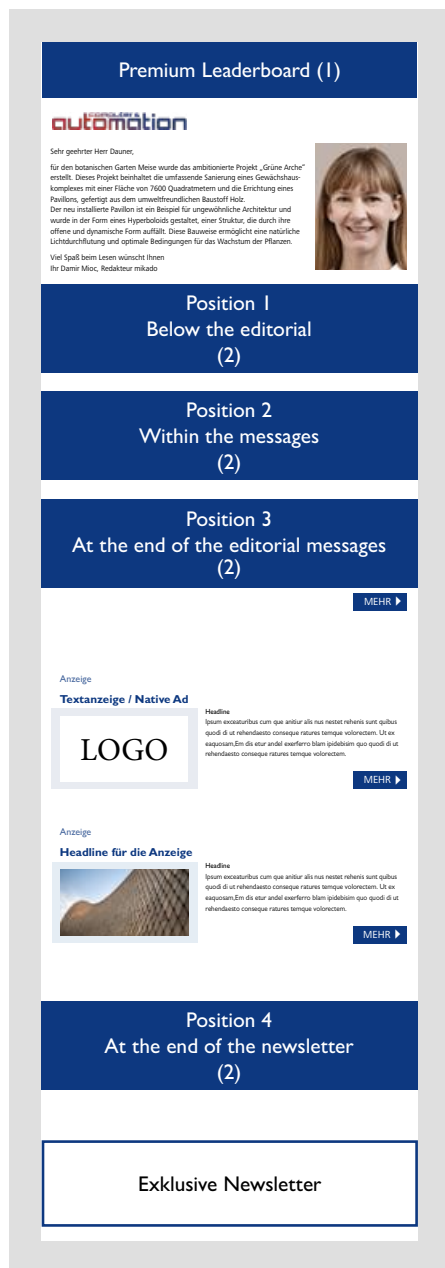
Premium Leaderboard (1)

COMPUTER & automation

Sehr geehrter Herr Dauner,

für den botanischen Garten Meise wurde das ambitionierte Projekt „Grüne Arche" erstellt. Dieses Projekt beinhaltet die umfassende Sanierung eines Gewächshauskomplexes mit einer Fläche von 7600 Quadratmetern und die Errichtung eines Pavillons, gefertigt aus dem umweltfreundlichen Baustoff Holz.
Der neu installierte Pavillon ist ein Beispiel für ungewöhnliche Architektur und wurde in der Form eines Hyperboloids gestaltet, einer Struktur, die durch ihre offene und dynamische Form auffällt. Diese Bauweise ermöglicht eine natürliche Lichtdurchflutung und optimale Bedingungen für das Wachstum der Pflanzen.

Viel Spaß beim Lesen wünscht Ihnen
Ihr Damir Mioc, Redakteur mikado

Position 1
Below the editorial
(2)

Position 2
Within the messages
(2)

Position 3
At the end of the editorial messages
(2)

MEHR

Anzeige

Textanzeige / Native Ad

LOGO

Headline
Ipsum exceaturibus cum que anitiur alis nus nestet rehenis sunt quibus quodi di ut rehendaesto conseque ratures temque volorectem. Ut ex eaquosam,Em dis etur andel exerferro blam ipidebisim quo quodi di ut rehendaesto conseque ratures temque volorectem.

MEHR

Anzeige

Headline für die Anzeige

Headline
Ipsum exceaturibus cum que anitiur alis nus nestet rehenis sunt quibus quodi di ut rehendaesto conseque ratures temque volorectem. Ut ex eaquosam,Em dis etur andel exerferro blam ipidebisim quo quodi di ut rehendaesto conseque ratures temque volorectem.

MEHR

Position 4
At the end of the newsletter
(2)

Exklusive Newsletter